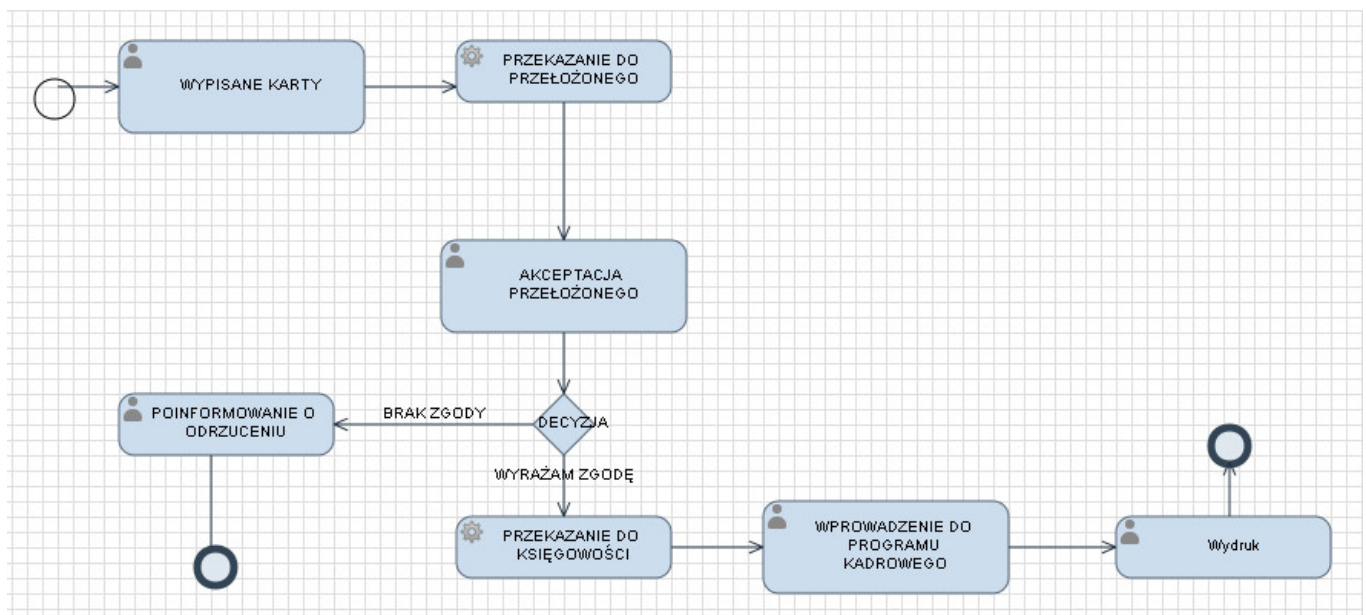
WYPISANE KARTY

PRZEKAZANIE DO PRZEŁOŻONEGO

AKCEPTACJA PRZEŁOŻONEGO

POINFORMOWANIE O ODRZUCENIU

BRAK ZGODY

DECYZJA

WYRAŻAM ZGODĘ

PRZEKAZANIE DO KSIĘGOWOŚCI

WPROWADZENIE DO PROGRAMU KADROWEGO

Wydruk